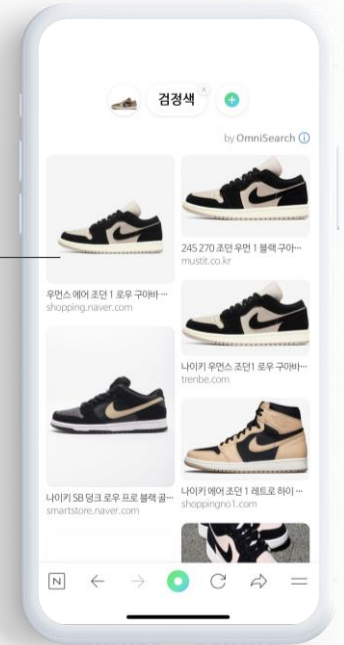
검정색

by OmniSearch

우먼스 에어 조던 1 로우 구아바 ...
shopping.naver.com

245 270 조던 우먼 1 블랙 구아...
mustit.co.kr

나이키 우먼스 조던1 로우 구아바...
trenbe.com

나이키 SB 덩크 로우 프로 블랙 골...
smartstore.naver.com

나이키 에어 조던 1 레트로 하이 ...
shoppingno1.com

N